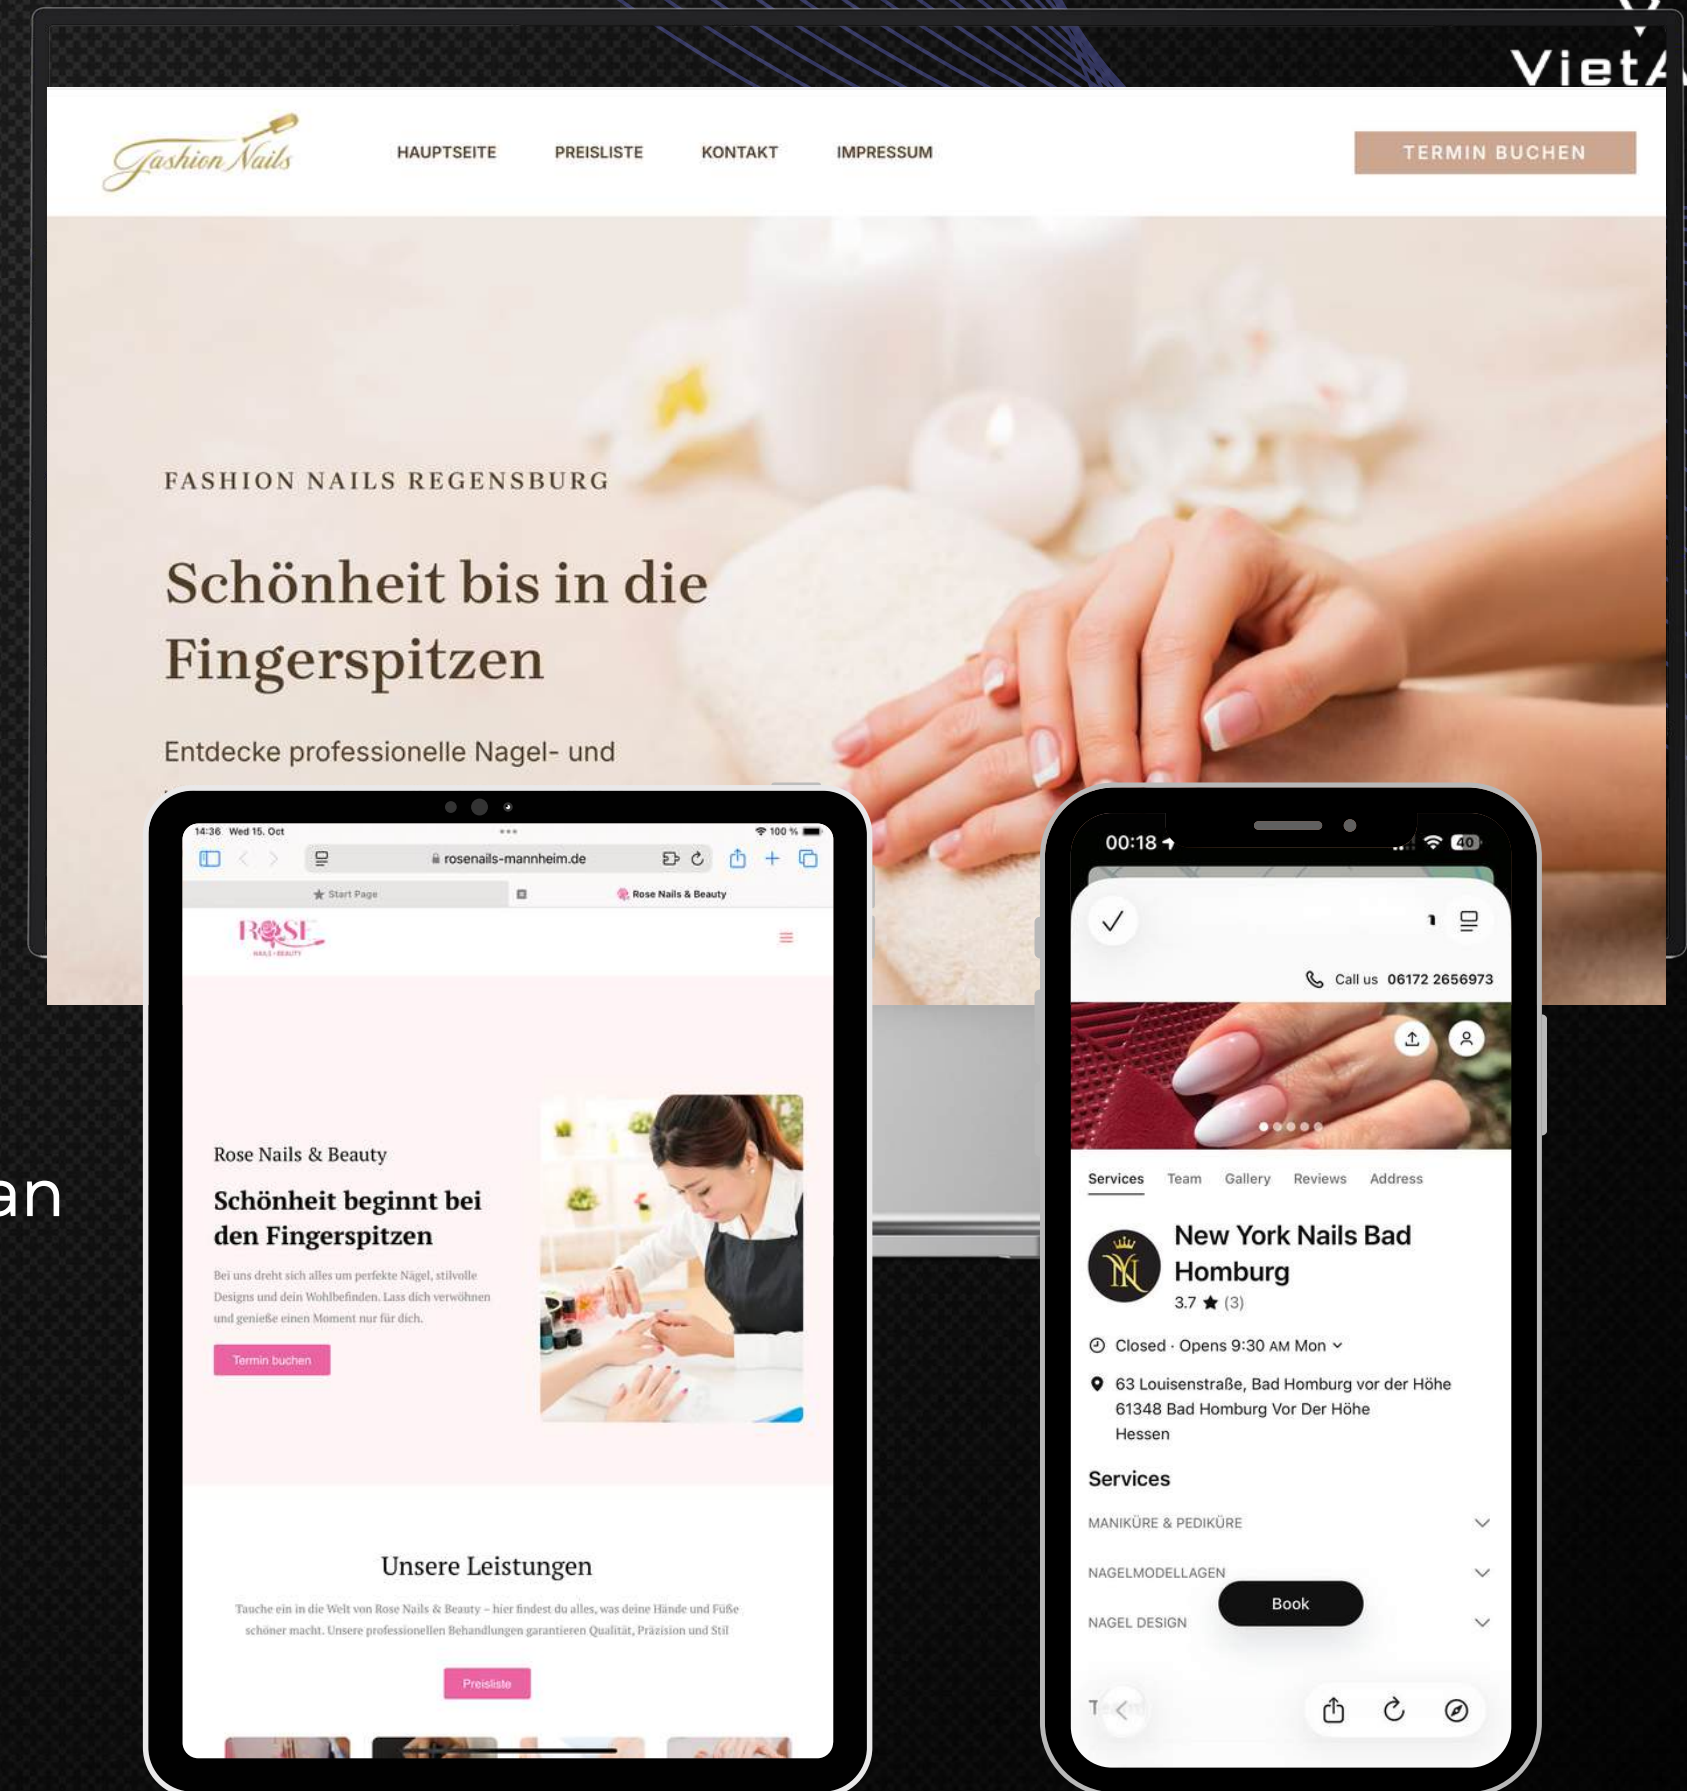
VietA

Fashion Nails

HAUPTSEITE PREISLISTE KONTAKT IMPRESSUM

TERMIN BUCHEN

FASHION NAILS REGENSBURG

Schönheit bis in die Fingerspitzen

Entdecke professionelle Nagel- und

an

14:36 Wed 15. Oct

100 %

rosenails-mannheim.de

Start Page

Rose Nails & Beauty

ROSE
NAILS · BEAUTY

Rose Nails & Beauty

Schönheit beginnt bei den Fingerspitzen

Bei uns dreht sich alles um perfekte Nägel, stilvolle Designs und dein Wohlbefinden. Lass dich verwöhnen und genieße einen Moment nur für dich.

Termin buchen

Unsere Leistungen

Tauche ein in die Welt von Rose Nails & Beauty – hier findest du alles, was deine Hände und Füße schöner macht. Unsere professionellen Behandlungen garantieren Qualität, Präzision und Stil

Preisliste

00:18

40

Call us 06172 2656973

Services Team Gallery Reviews Address

New York Nails Bad Homburg

3.7 ★ (3)

Closed · Opens 9:30 AM Mon

63 Louisenstraße, Bad Homburg vor der Höhe
61348 Bad Homburg Vor Der Höhe
Hessen

Services

MANIKÜRE & PEDIKÜRE

NAGELMODELLAGEN

NAGEL DESIGN

Book

T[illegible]